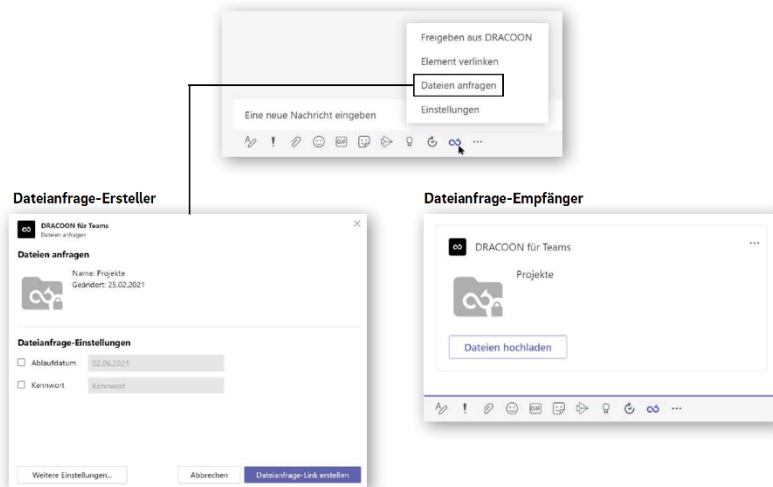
Freigeben aus DRACOON

Element verlinken

Dateien anfragen

Einstellungen

Eine neue Nachricht eingeben

GIF

Dateianfrage-Ersteller

DRACOON für Teams
Dateien anfragen

Dateien anfragen

Name: Projekte
Geändert: 25.02.2021

Dateianfrage-Einstellungen

Ablaufdatum 02.06.2021

Kennwort Kennwort

Weitere Einstellungen...

Abbrechen

Dateianfrage-Link erstellen

Dateianfrage-Empfänger

DRACOON für Teams

...

Projekte

Dateien hochladen

GIF

...